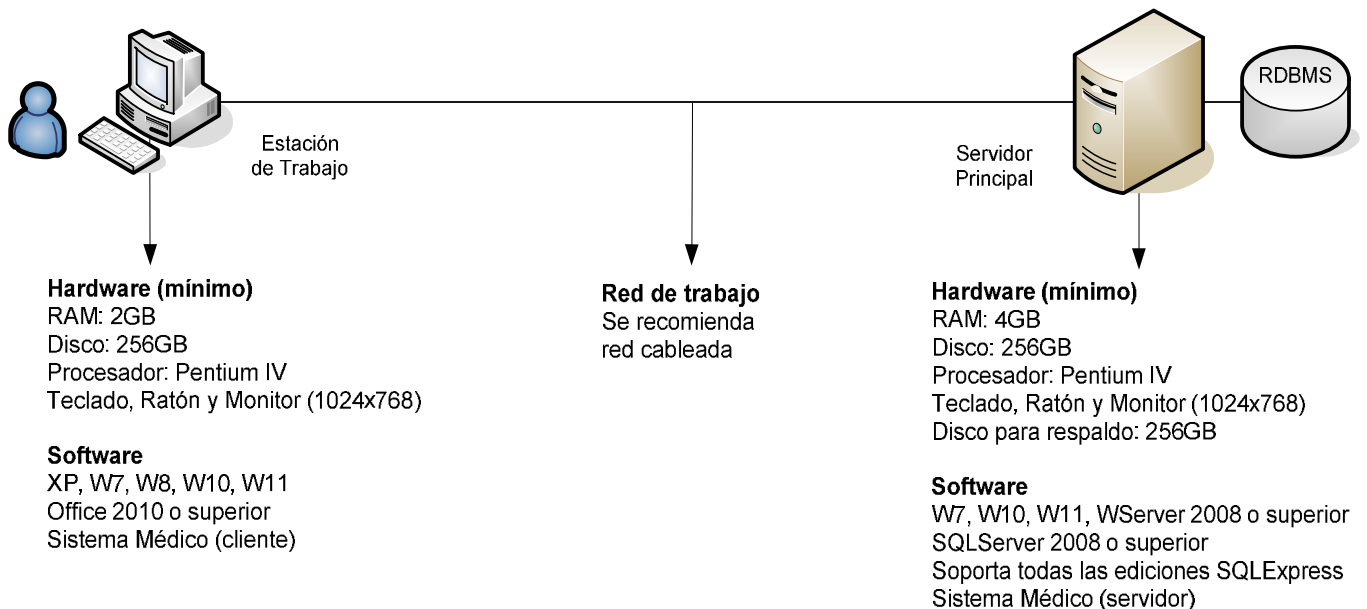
Estación
de Trabajo

Servidor
Principal

RDBMS

**Hardware (mínimo)**
RAM: 2GB
Disco: 256GB
Procesador: Pentium IV
Teclado, Ratón y Monitor (1024x768)

**Software**
XP, W7, W8, W10, W11
Office 2010 o superior
Sistema Médico (cliente)

**Red de trabajo**
Se recomienda
red cableada

**Hardware (mínimo)**
RAM: 4GB
Disco: 256GB
Procesador: Pentium IV
Teclado, Ratón y Monitor (1024x768)
Disco para respaldo: 256GB

**Software**
W7, W10, W11, WServer 2008 o superior
SQLServer 2008 o superior
Soporta todas las ediciones SQLExpress
Sistema Médico (servidor)